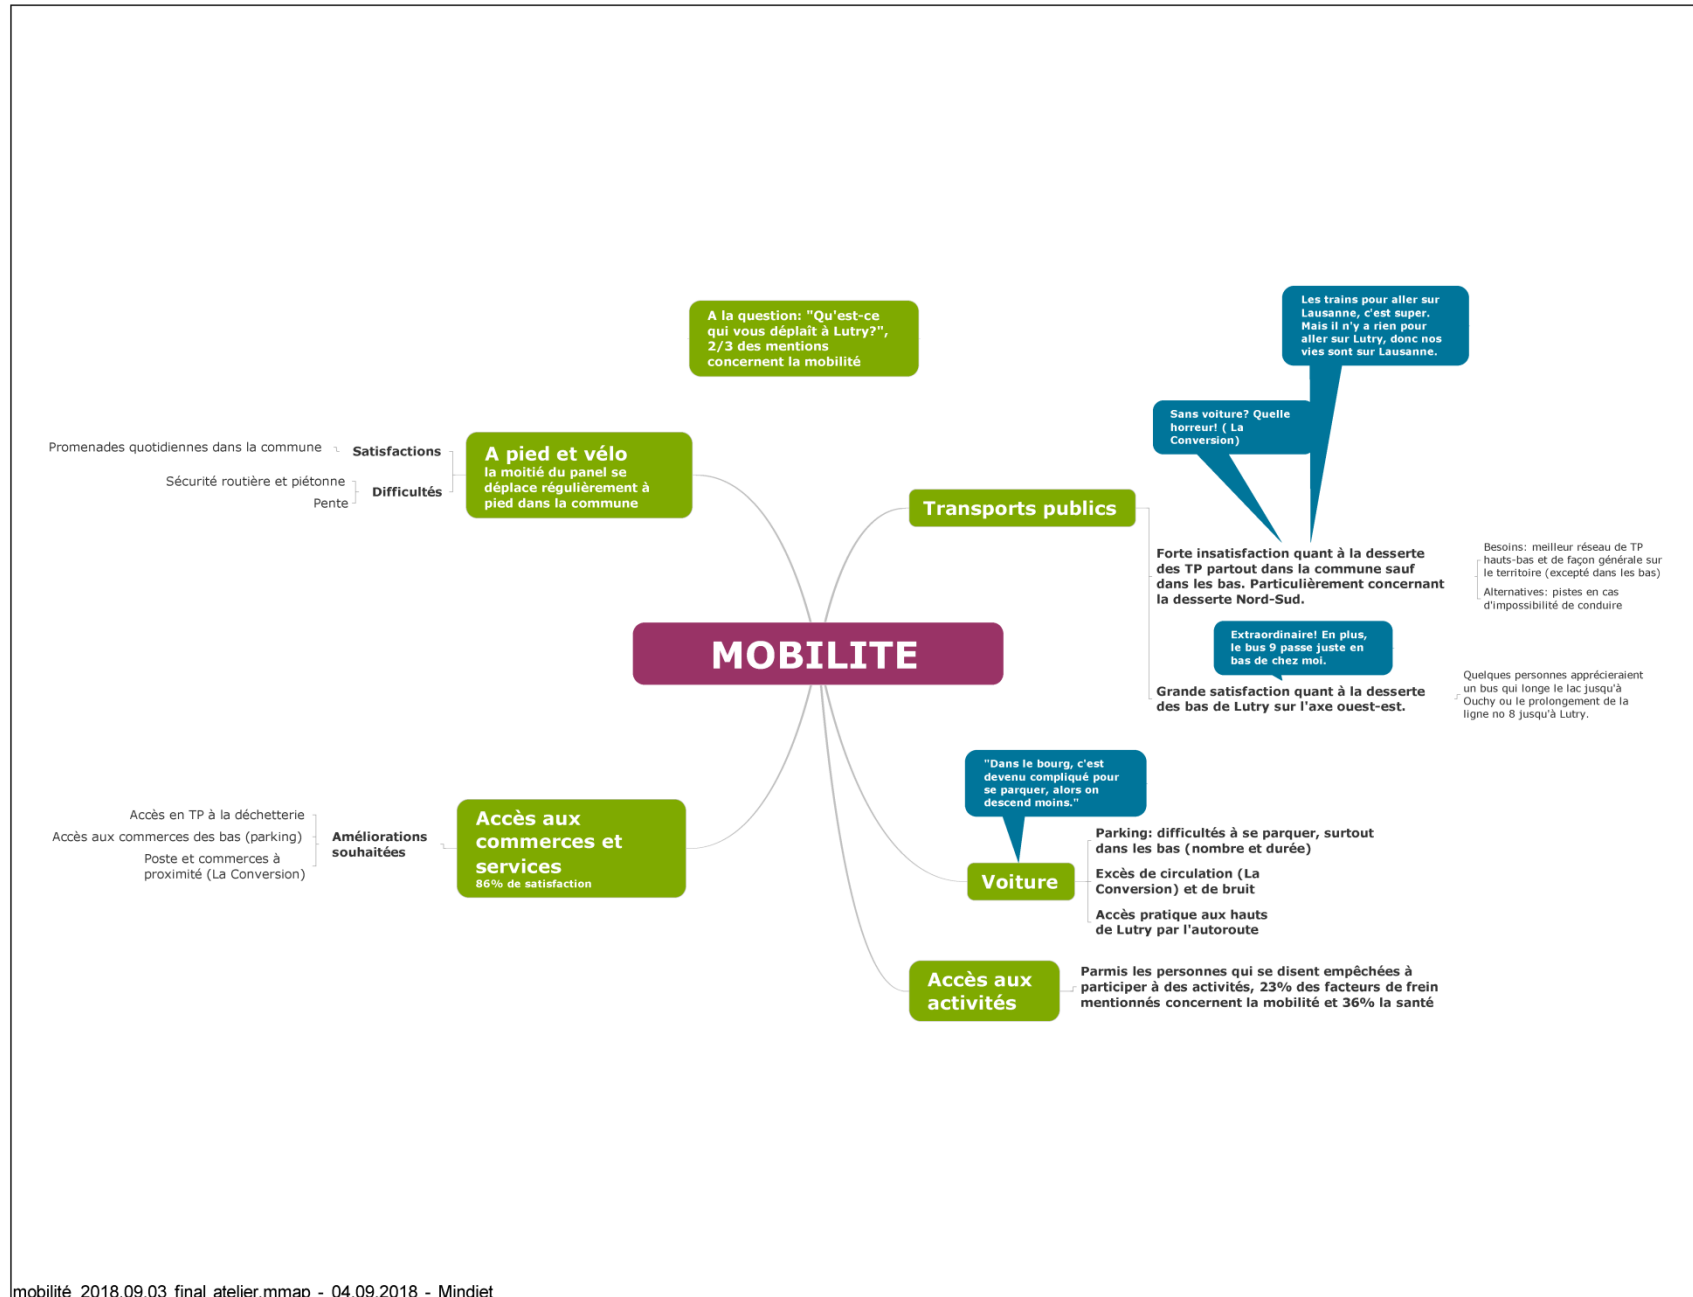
A la question: "Qu'est-ce qui vous déplaît à Lutry?", 2/3 des mentions concernent la mobilité

Les trains pour aller sur Lausanne, c'est super. Mais il n'y a rien pour aller sur Lutry, donc nos vies sont sur Lausanne.

Sans voiture? Quelle horreur! ( La Conversion)

Promenades quotidiennes dans la commune

Satisfactions

Sécurité routière et piétonne

Pente

Difficultés

A pied et vélo
la moitié du panel se déplace régulièrement à pied dans la commune

Transports publics

Forte insatisfaction quant à la desserte des TP partout dans la commune sauf dans les bas. Particulièrement concernant la desserte Nord-Sud.

Besoins: meilleur réseau de TP hauts-bas et de façon générale sur le territoire (excepté dans les bas)

Alternatives: pistes en cas d'impossibilité de conduire

MOBILITE

Extraordinaire! En plus, le bus 9 passe juste en bas de chez moi.

Grande satisfaction quant à la desserte des bas de Lutry sur l'axe ouest-est.

Quelques personnes apprécieraient un bus qui longe le lac jusqu'à Ouchy ou le prolongement de la ligne no 8 jusqu'à Lutry.

"Dans le bourg, c'est devenu compliqué pour se parquer, alors on descend moins."

Accès en TP à la déchetterie

Accès aux commerces des bas (parking)

Poste et commerces à proximité (La Conversion)

Améliorations souhaitées

Accès aux commerces et services
86% de satisfaction

Parking: difficultés à se parquer, surtout dans les bas (nombre et durée)

Voiture

Excès de circulation (La Conversion) et de bruit

Accès pratique aux hauts de Lutry par l'autoroute

Accès aux activités

Parmis les personnes qui se disent empêchées à participer à des activités, 23% des facteurs de frein mentionnés concernent la mobilité et 36% la santé

mobilité_2018.09.03_final_atelier.mmap - 04.09.2018 - Mindjet